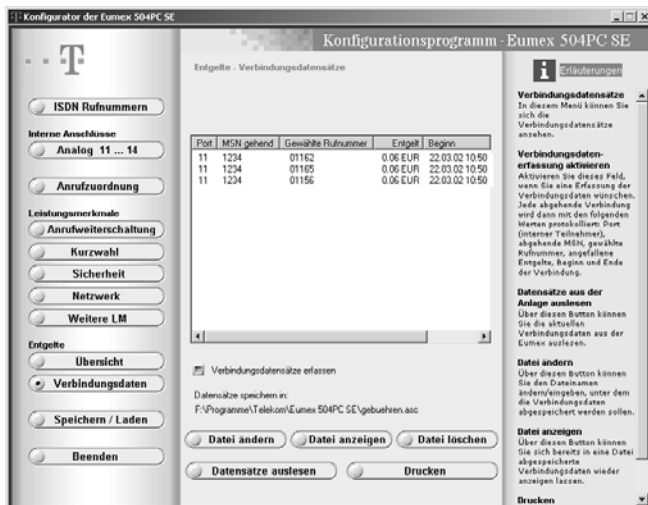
Konfigurator der Eumex 504PC SE

Konfigurationsprogramm - Eumex 504PC SE

ISDN Rufnummern

Interne Anschlüsse

Analog 11 ... 14

Anrufzuordnung

Leistungsmerkmale

Anrufweiterschaltung

Kurzwahl

Sicherheit

Netzwerk

Weitere LM

Entgelte

Übersicht

Verbindungsdaten

Speichern / Laden

Beenden

Entgelte - Verbindungsdatensätze

| Port | MSN gehend | Gewählte Rufnummer | Entgelt | Beginn |
|---|---|---|---|---|
| 11 | 1234 | 01162 | 0.06 EUR | 22.03.02 10:50 |
| 11 | 1234 | 01165 | 0.06 EUR | 22.03.02 10:50 |
| 11 | 1234 | 01156 | 0.06 EUR | 22.03.02 10:50 |

Verbindungsdatensätze erfassen

Datensätze speichern in:
F:\Programme\Telekom\Eumex 504PC SE\gebuehren.asc

Datei ändern
Datei anzeigen
Datei löschen
Datensätze auslesen
Drucken

Erläuterungen

Verbindungsdatensätze
In diesem Menü können Sie sich die Verbindungsdatensätze ansehen.

Verbindungsdatenerfassung aktivieren
Aktivieren Sie dieses Feld, wenn Sie eine Erfassung der Verbindungsdaten wünschen. Jede abgehende Verbindung wird dann mit den folgenden Werten protokolliert: Port (interner Teilnehmer), abgehende MSN, gewählte Rufnummer, angefallene Entgelte, Beginn und Ende der Verbindung.

Datensätze aus der Anlage auslesen
Über diesen Button können Sie die aktuellen Verbindungsdaten aus der Eumex auslesen.

Datei ändern
Über diesen Button können Sie den Dateinamen ändern/eingeben, unter dem die Verbindungsdaten abgespeichert werden sollen.

Datei anzeigen
Über diesen Button können Sie sich bereits in eine Datei abgespeicherte Verbindungsdaten wieder anzeigen lassen.

Drucken